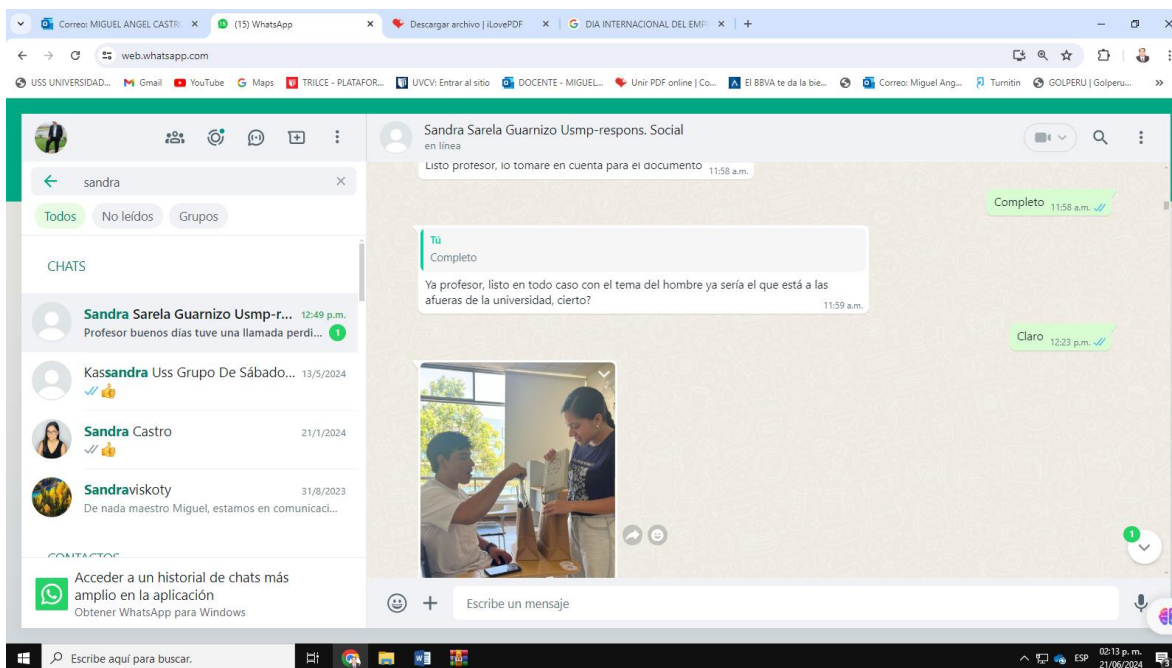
Correo: MIGUEL ANGEL CASTR × (15) WhatsApp × Descargar archivo | iLovePDF × DIA INTERNACIONAL DEL EMP × +

web.whatsapp.com

USS UNIVERSIDAD... Gmail YouTube Maps TRILCE - PLATAFOR... UVCV: Entrar al sitio DOCENTE - MIGUEL... Unir PDF online | Co... El BBVA te da la bie... Correo: Miguel Ang... Turnitin GOLPERU | Golperu...

sandra

Todos No leídos Grupos

CHATS

Sandra Sarela Guarnizo Usmp-r... 12:49 p.m.
Profesor buenos días tuve una llamada perdi... 1

Kassandra Uss Grupo De Sábado... 13/5/2024

Sandra Castro 21/1/2024

Sandraviskoty 31/8/2023
De nada maestro Miguel, estamos en comunicaci...

CONTACTOS

Acceder a un historial de chats más amplio en la aplicación
Obtener WhatsApp para Windows

Sandra Sarela Guarnizo Usmp-respons. Social
en línea

Listo profesor, lo tomare en cuenta para el documento 11:58 a.m.

Completo 11:58 a.m.

Tú
Completo

Ya profesor, listo en todo caso con el tema del hombre ya sería el que está a las afueras de la universidad, cierto? 11:59 a.m.

Claro 12:23 p.m.

1

Escribe un mensaje

Escribe aquí para buscar.

ESP 02:13 p. m. 21/06/2024